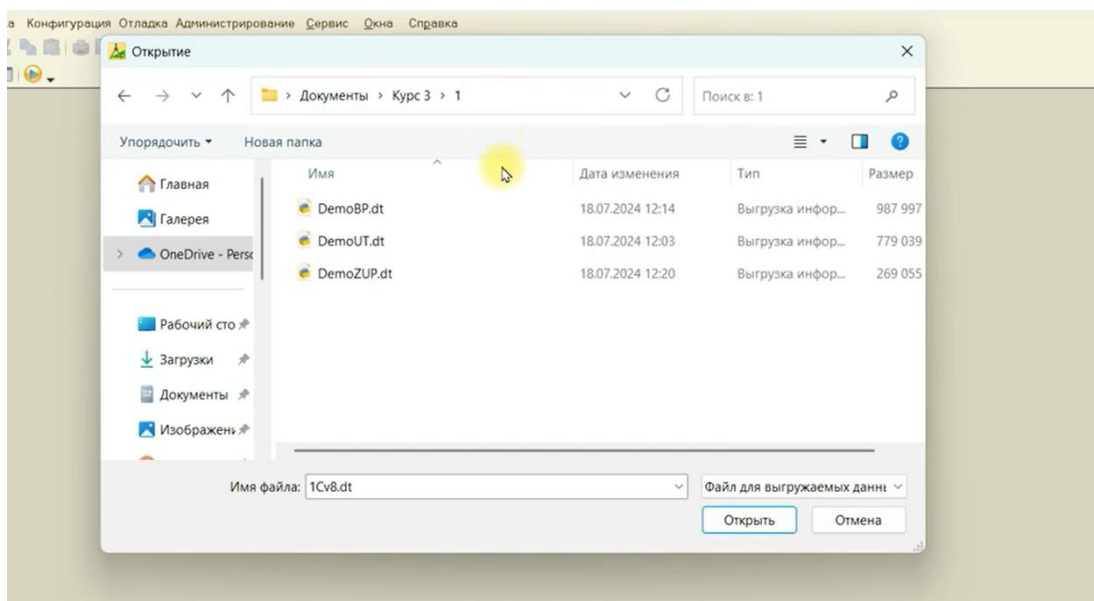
а Конфигурация Отладка Администрирование Сервис Окна Справка

Открытие

Документы > Курс 3 > 1

Поиск в: 1

Упорядочить ▾ Новая папка

Главная
Галерея
OneDrive - Perso
Рабочий сто
Загрузки
Документы
Изображен

| Имя | Дата изменения | Тип | Размер |
|---|---|---|---|
| DemoBP.dt | 18.07.2024 12:14 | Выгрузка инфор... | 987 997 |
| DemoUT.dt | 18.07.2024 12:03 | Выгрузка инфор... | 779 039 |
| DemoZUP.dt | 18.07.2024 12:20 | Выгрузка инфор... | 269 055 |

Имя файла: 1Cv8.dt

Файл для выгружаемых данн

Открыть Отмена